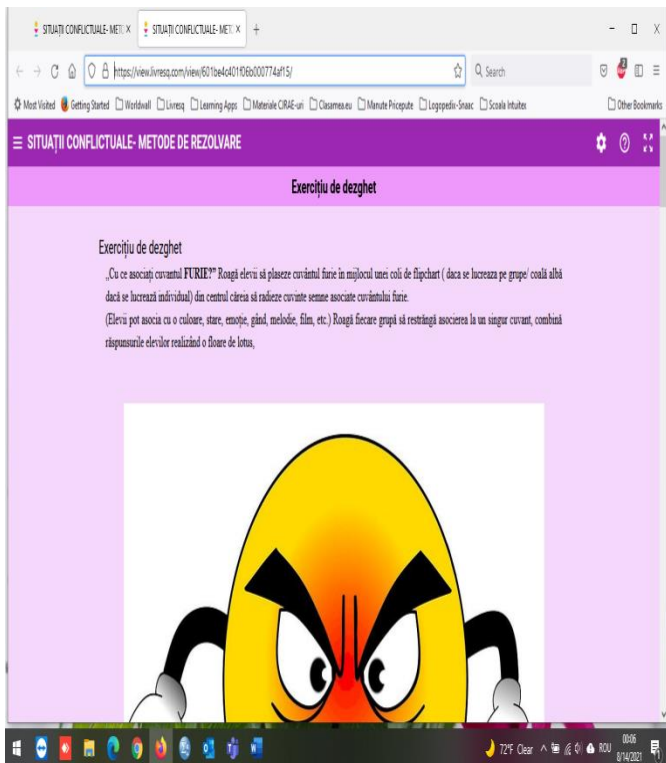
SITUAȚII CONFLICTUALE- METC X | SITUAȚII CONFLICTUALE- METC X | +

https://view.livresq.com/view/601be4c401f06b000774af15/

Search

Most Visited | Getting Started | Worldwall | Livresq | Learning Apps | Materiale CIRAE-uri | Clasamea.eu | Manute Pricepute | Logopedix-Snaac | Scoala Intuitex | Other Bookmarks

≡ SITUAȚII CONFLICTUALE- METODE DE REZOLVARE

Exercițiu de dezghet

Exercițiu de dezghet

„Cu ce asociați cuvantul FURIE?" Roagă elevii să plaseze cuvântul furie în mijlocul unei coli de flipchart ( daca se lucreaza pe grupe/ coală albă dacă se lucrează individual) din centrul căreia să radieze cuvinte semne asociate cuvântului furie.

(Elevii pot asocia cu o culoare, stare, emoție, gând, melodie, film, etc.) Roagă fiecare grupă să restrângă asocierea la un singur cuvant, combină răspunsurile elevilor realizând o floare de lotus,

72°F Clear ROU 00:06 8/14/2021